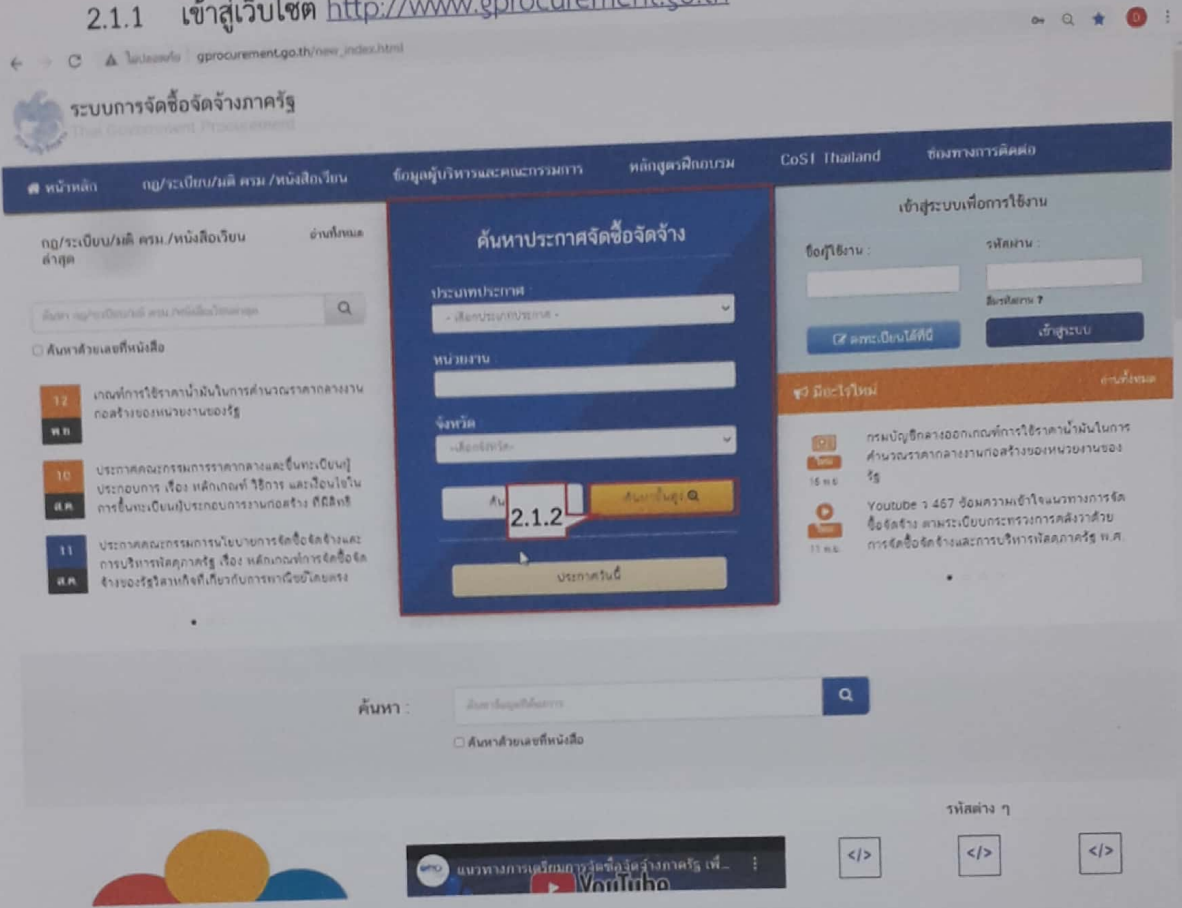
2.1.1 เข้าสู่เว็บไซต์ http://www.gprocurement.go.th

ไม่ปลอดภัย gprocurement.go.th/new_index.html

ระบบการจัดซื้อจัดจ้างภาครัฐ
Thai Government Procurement

หน้าหลัก กฎ/ระเบียบ/มติ ครม./หนังสือเวียน ข้อมูลผู้บริหารและคณะกรรมการ หลักสูตรฝึกอบรม CoST Thailand ช่องทางการติดต่อ

กฎ/ระเบียบ/มติ ครม./หนังสือเวียน ล่าสุด อ่านทั้งหมด

ค้นหา กฎ/ระเบียบ/มติ ครม./หนังสือเวียนต่างๆ

ค้นหาด้วยเลขที่หนังสือ

12 พ.ย. เกณฑ์การใช้ราคาน้ำมันในการคำนวณราคากลางงานก่อสร้างของหน่วยงานของรัฐ

10 ส.ค. ประกาศคณะกรรมการราคากลางและขึ้นทะเบียนผู้ประกอบการ เรื่อง หลักเกณฑ์ วิธีการ และเงื่อนไขในการขึ้นทะเบียนผู้ประกอบการงานก่อสร้าง ที่มีสิทธิ

11 ส.ค. ประกาศคณะกรรมการนโยบายการจัดซื้อจัดจ้างและการบริหารพัสดุภาครัฐ เรื่อง หลักเกณฑ์การจัดซื้อจัดจ้างของรัฐวิสาหกิจที่เกี่ยวกับการพาณิชย์โดยตรง

ค้นหาประกาศจัดซื้อจัดจ้าง

ประเภทประกาศ :
- เลือกประเภทประกาศ -

หน่วยงาน

จังหวัด
-เลือกจังหวัด-

ค้น 2.1.2 ค้นหาขั้นสูง

ประกาศวันนี้

เข้าสู่ระบบเพื่อการใช้งาน

ชื่อผู้ใช้งาน : รหัสผ่าน :

ลืมรหัสผ่าน ?

ลงทะเบียนใช้งาน เข้าสู่ระบบ

มีอะไรใหม่ อ่านทั้งหมด

16 พ.ย. กรมบัญชีกลางออกเกณฑ์การใช้ราคาน้ำมันในการคำนวณราคากลางงานก่อสร้างของหน่วยงานของรัฐ

11 พ.ย. Youtube ว 457 ซ้อมความเข้าใจแนวทางการจัดซื้อจัดจ้าง ตามระเบียบกระทรวงการคลังว่าด้วยการจัดซื้อจัดจ้างและการบริหารพัสดุภาครัฐ พ.ศ.

ค้นหา : ค้นหาข้อมูลที่ต้องการ

ค้นหาด้วยเลขที่หนังสือ

รหัสต่าง ๆ

แนวทางการเตรียมการจัดซื้อจัดจ้างภาครัฐ เพื่...
YouTube

</> </> </>